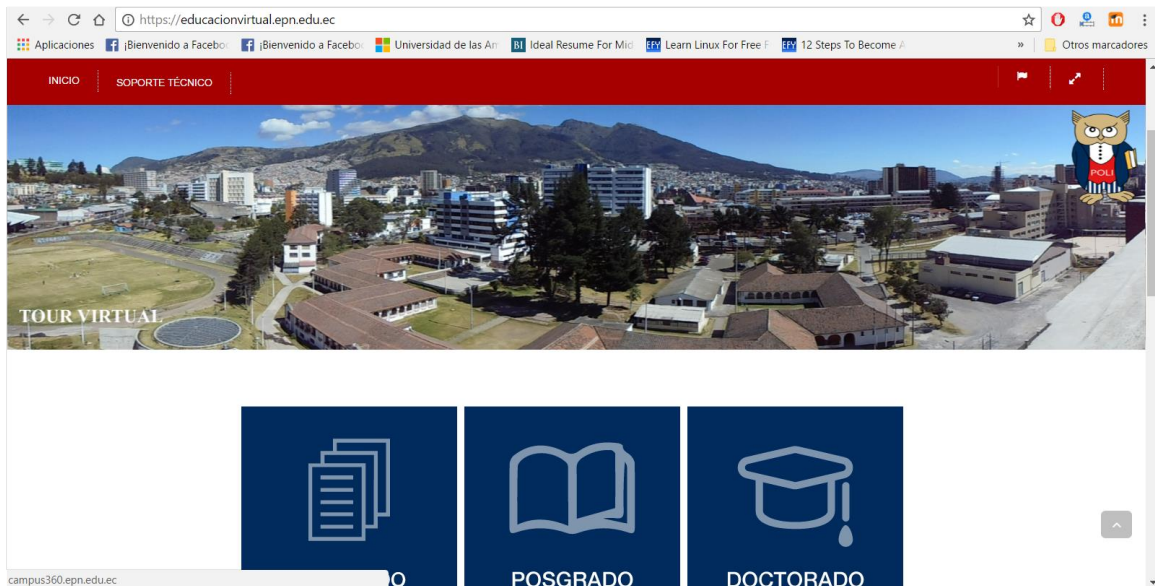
https://educacionvirtual.epn.edu.ec

Aplicaciones ¡Bienvenido a Facebo ¡Bienvenido a Facebo Universidad de las An BI Ideal Resume For Mid EFY Learn Linux For Free F EFY 12 Steps To Become A » Otros marcadores

INICIO SOPORTE TÉCNICO

POLI

TOUR VIRTUAL

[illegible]O

POSGRADO

DOCTORADO

campus360.epn.edu.ec